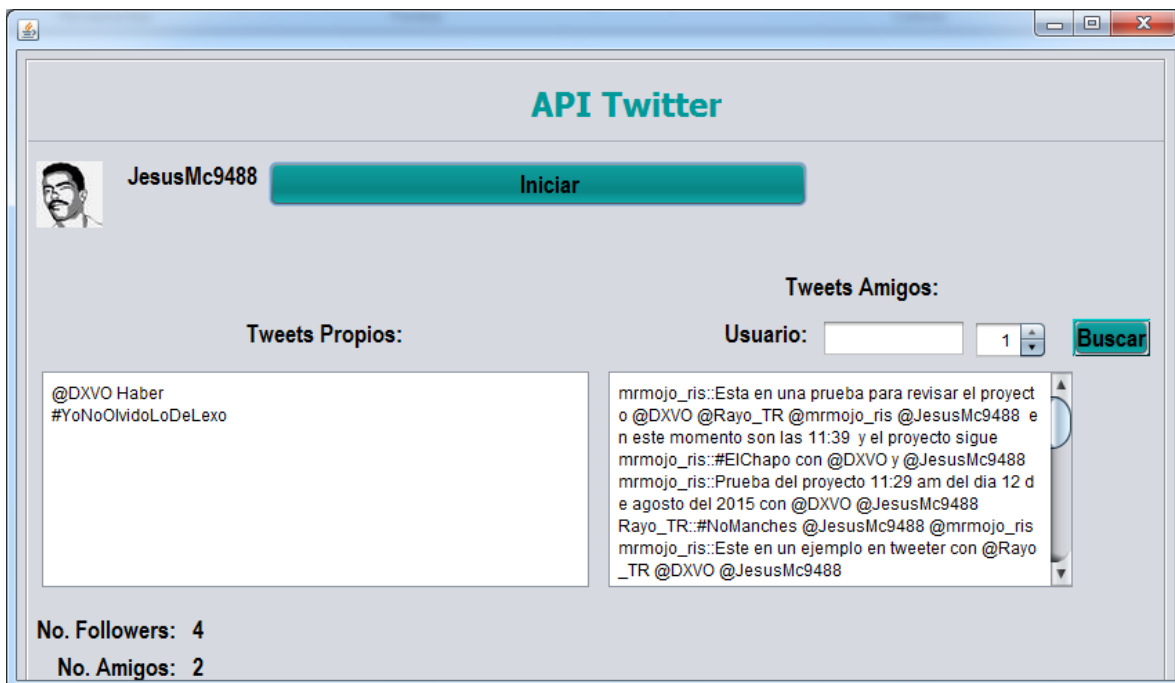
API Twitter

JesusMc9488

Iniciar

Tweets Amigos:

Tweets Propios:

Usuario:

1

Buscar

@DXVO Haber
#YoNoOlvidoLoDeLexo

mrmojo_ris::Esta en una prueba para revisar el proyecto @DXVO @Rayo_TR @mrmojo_ris @JesusMc9488 en este momento son las 11:39 y el proyecto sigue
mrmojo_ris::#ElChapo con @DXVO y @JesusMc9488
mrmojo_ris::Prueba del proyecto 11:29 am del dia 12 de agosto del 2015 con @DXVO @JesusMc9488
Rayo_TR::#NoManches @JesusMc9488 @mrmojo_ris
mrmojo_ris::Este en un ejemplo en tweeter con @Rayo_TR @DXVO @JesusMc9488

No. Followers: 4

No. Amigos: 2